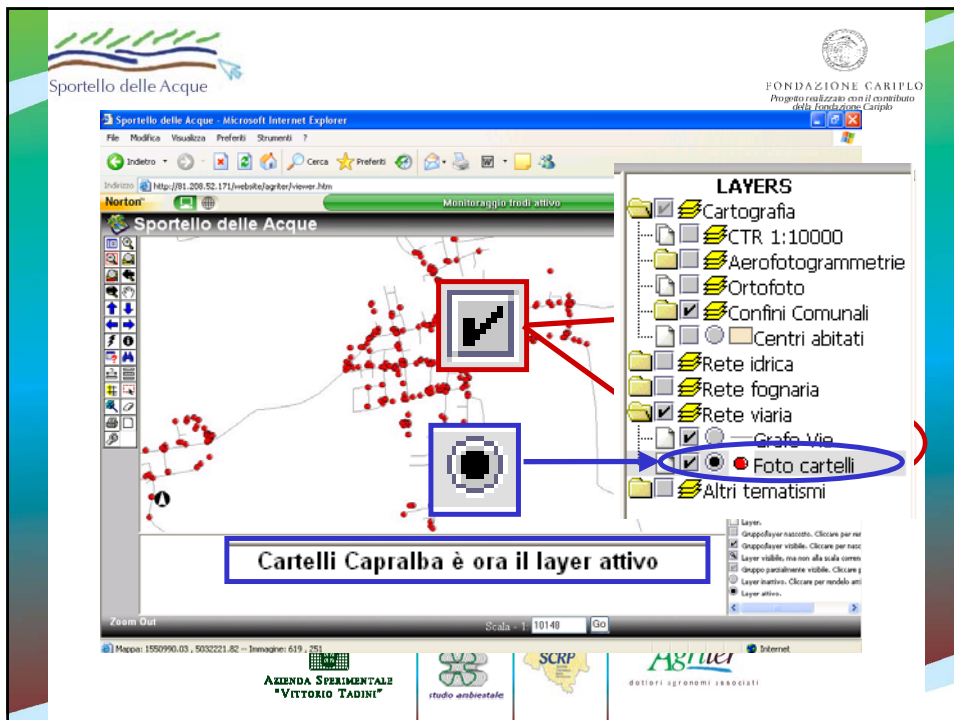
Sportello delle Acque

FONDAZIONE CARIPLO
Progetto realizzato con il contributo della Fondazione Cariplo

Sportello delle Acque - Microsoft Internet Explorer

File Modifica Visualizza Preferiti Strumenti ?

Indietro Cerca Preferiti

Indirizzo http://81.208.52.171/website/agriter/viewer.htm

Norton

Monitoraggio frodi attivo

Sportello delle Acque

LAYERS

Cartografia

CTR 1:10000

Aerofotogrammetrie

Ortofoto

Confini Comunali

Centri abitati

Rete idrica

Rete fognaria

Rete viaria

Grafo Vie

Foto cartelli

Altri tematismi

Layer.

Gruppo/layer nascosto. Cliccare per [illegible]

Gruppo/layer visibile. Cliccare per nasc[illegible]

Layer visibile, ma non alla scala corren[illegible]

Gruppo parzialmente visibile. Cliccare p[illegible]

Layer inattivo. Cliccare per renderlo att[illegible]

Layer attivo.

Cartelli Capralba è ora il layer attivo

Zoom Out

Scala - 1: 10148 Go

Mappa: 1550990.03 , 5032221.82 -- Immagine: 619 , 251

Internet

Azienda Sperimentale "Vittorio Tadini"

studio ambientale

SCRP

Agriter
dottori agronomi associati